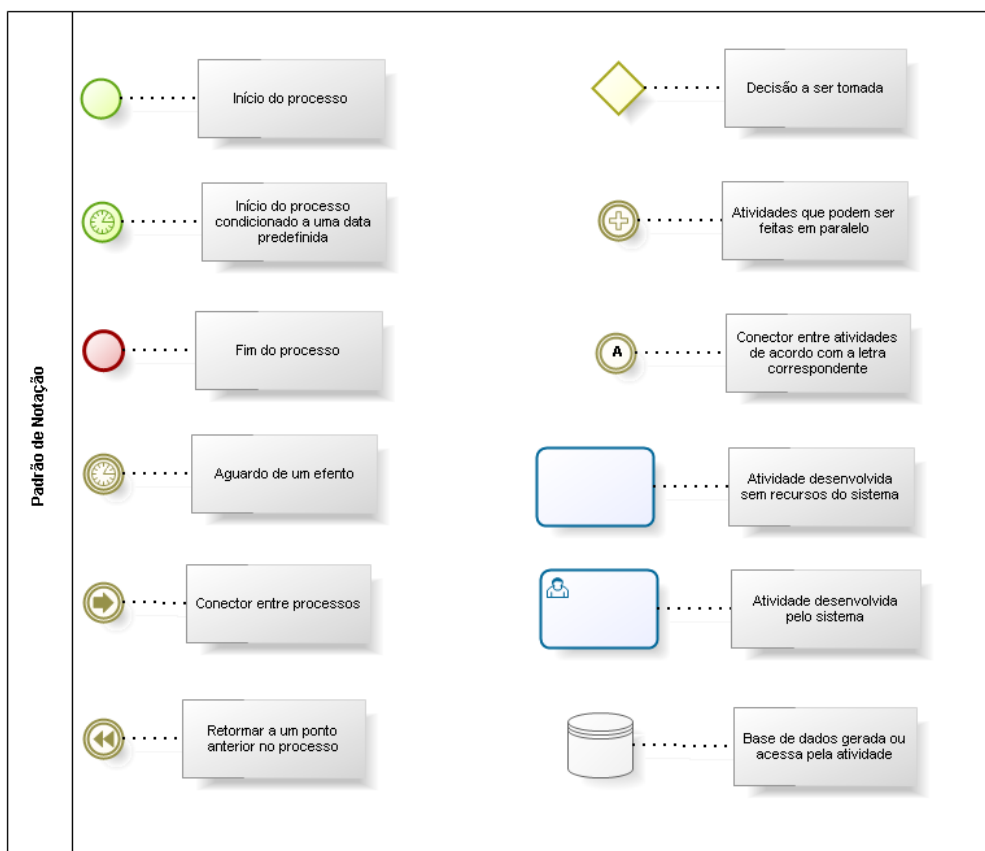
Padrão de Notação

Início do processo

Início do processo condicionado a uma data predefinida

Fim do processo

Aguardo de um efento

Conector entre processos

Retormar a um ponto anterior no processo

Decisão a ser tomada

Atividades que podem ser feitas em paralelo

A

Conector entre atividades de acordo com a letra correspondente

Atividade desenvolvida sem recursos do sistema

Atividade desenvolvida pelo sistema

Base de dados gerada ou acessa pela atividade